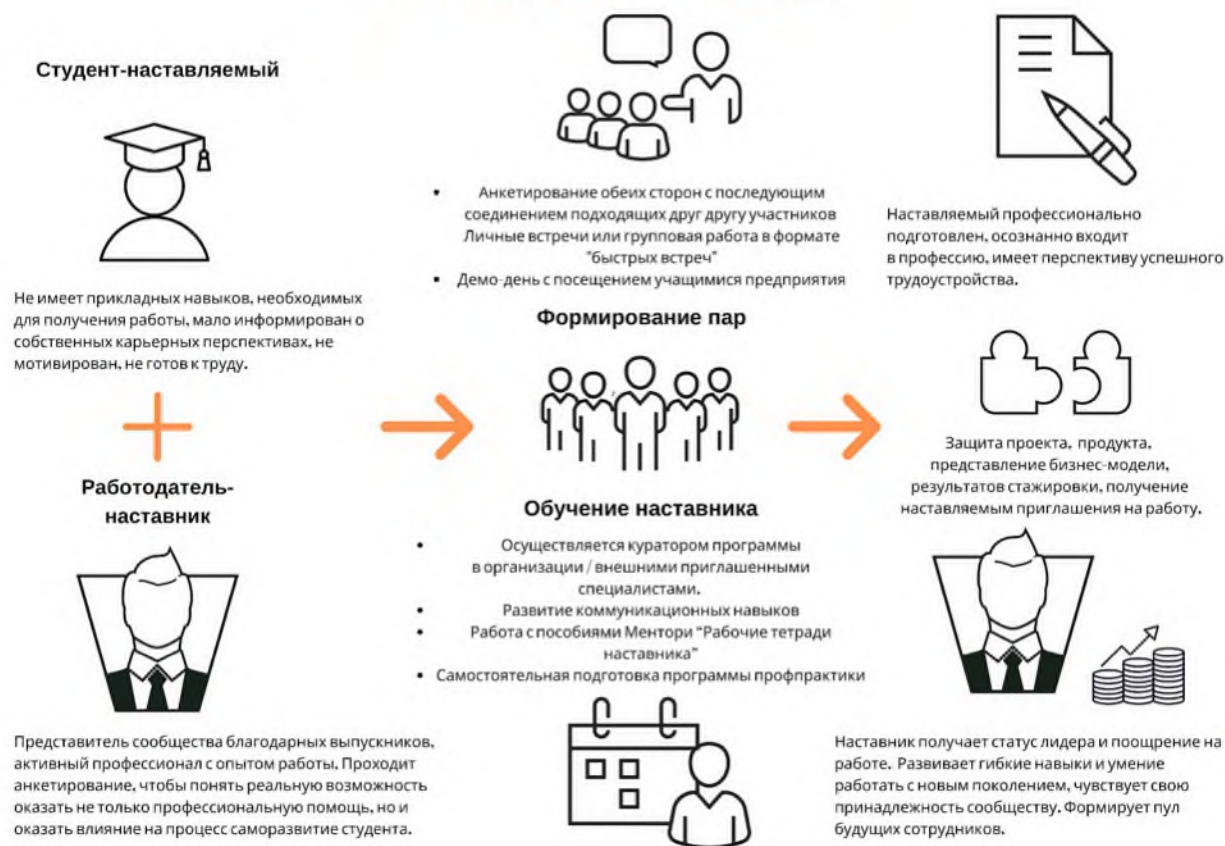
Студент-наставляемый

Не имеет прикладных навыков, необходимых для получения работы, мало информирован о собственных карьерных перспективах, не мотивирован, не готов к труду.

Работодатель-наставник

Представитель сообщества благодарных выпускников, активный профессионал с опытом работы. Проходит анкетирование, чтобы понять реальную возможность оказать не только профессиональную помощь, но и оказать влияние на процесс саморазвитие студента.

• Анкетирование обеих сторон с последующим соединением подходящих друг другу участников Личные встречи или групповая работа в формате "быстрых встреч"
• Демо-день с посещением учащимися предприятия

Формирование пар

Обучение наставника

• Осуществляется куратором программы в организации / внешними приглашенными специалистами.
• Развитие коммуникационных навыков
• Работа с пособиями Ментори "Рабочие тетради наставника"
• Самостоятельная подготовка программы профпрактики

Наставляемый профессионально подготовлен, осознанно входит в профессию, имеет перспективу успешного трудоустройства.

Защита проекта, продукта, представление бизнес-модели, результатов стажировки, получение наставляемым приглашения на работу.

Наставник получает статус лидера и поощрение на работе. Развивает гибкие навыки и умение работать с новым поколением, чувствует свою принадлежность сообществу. Формирует пул будущих сотрудников.